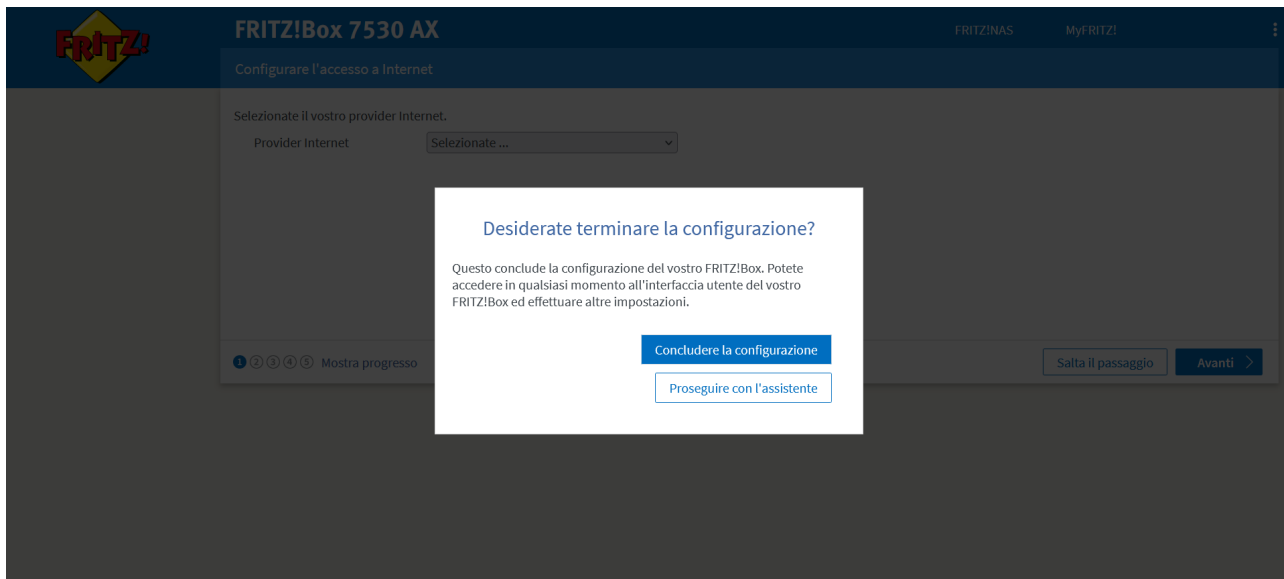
FRITZ!

FRITZ!Box 7530 AX

FRITZ!NAS MyFRITZ!

Configurare l'accesso a Internet

Selezionate il vostro provider Internet.

Provider Internet Selezionate ...

Desiderate terminare la configurazione?

Questo conclude la configurazione del vostro FRITZ!Box. Potete accedere in qualsiasi momento all'interfaccia utente del vostro FRITZ!Box ed effettuare altre impostazioni.

Concludere la configurazione

Proseguire con l'assistente

1 2 3 4 5 Mostra progresso

Salta il passaggio

Avanti